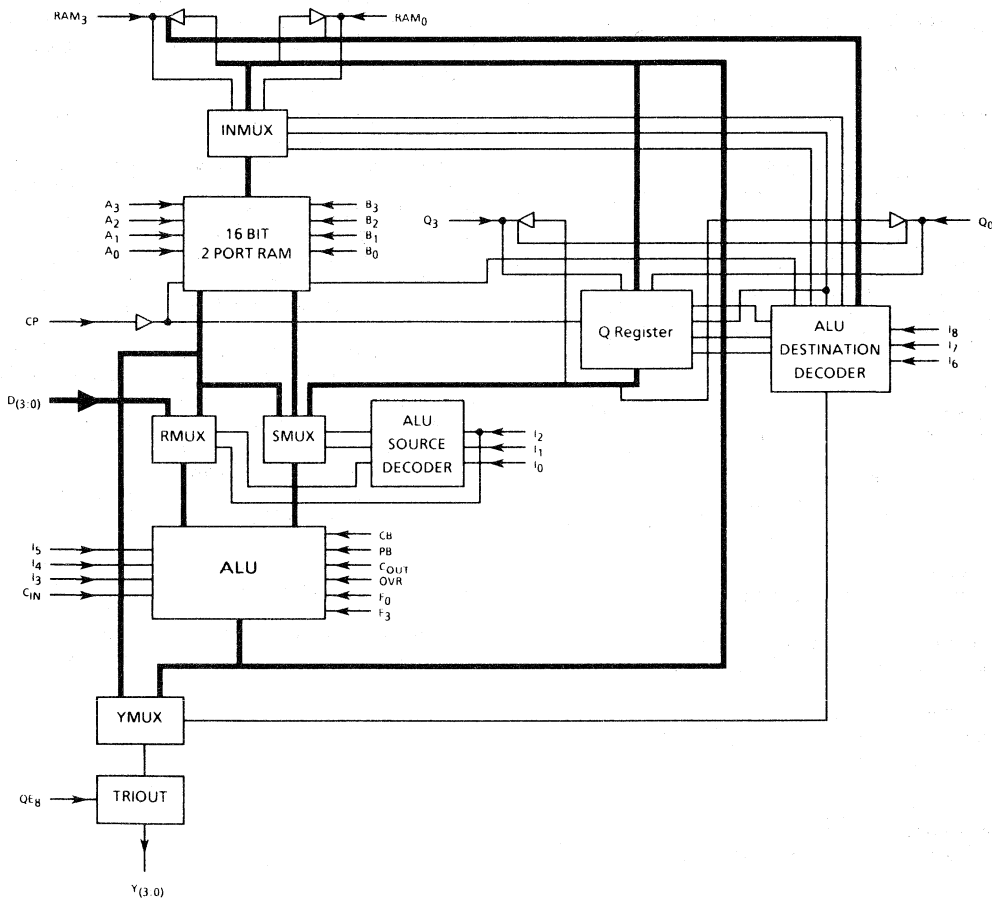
$RAM_3$
$RAM_0$
INMUX
$A_3$
$A_2$
$A_1$
$A_0$
16 BIT
2 PORT RAM
$B_3$
$B_2$
$B_1$
$B_0$
$Q_3$
$Q_0$
CP
Q Register
ALU
DESTINATION
DECODER
$I_8$
$I_7$
$I_6$
$D_{(3:0)}$
RMUX
SMUX
ALU
SOURCE
DECODER
$I_2$
$I_1$
$I_0$
$I_5$
$I_4$
$I_3$
$C_{IN}$
ALU
CB
PB
$C_{OUT}$
OVR
$F_0$
$F_3$
YMUX
$OE_B$
TRIOUT
$Y_{(3:0)}$